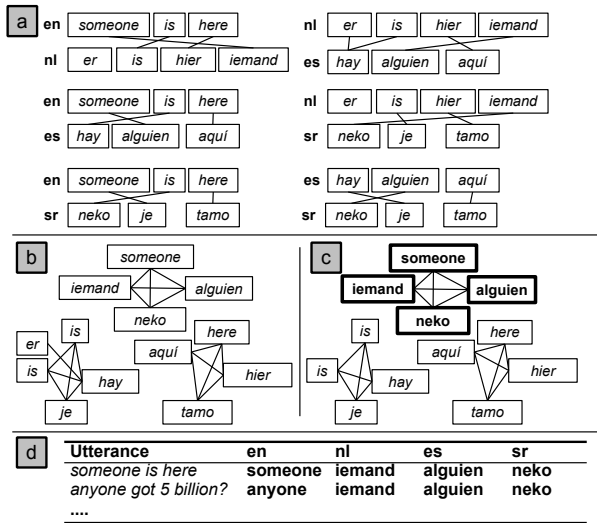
a

en someone is here
nl er is hier iemand

nl er is hier iemand
es hay alguien aquí

en someone is here
es hay alguien aquí

nl er is hier iemand
sr neko je tamo

en someone is here
sr neko je tamo

es hay alguien aquí
sr neko je tamo

b

someone
iemand
alguien
neko
er
is
is
hay
je
here
aquí
hier
tamo

c

someone
iemand
alguien
neko
is
is
hay
je
here
aquí
hier
tamo

d

| Utterance | en | nl | es | sr |
|---|---|---|---|---|
| someone is here | someone | iemand | alguien | neko |
| anyone got 5 billion? | anyone | iemand | alguien | neko |
| .... | | | | |